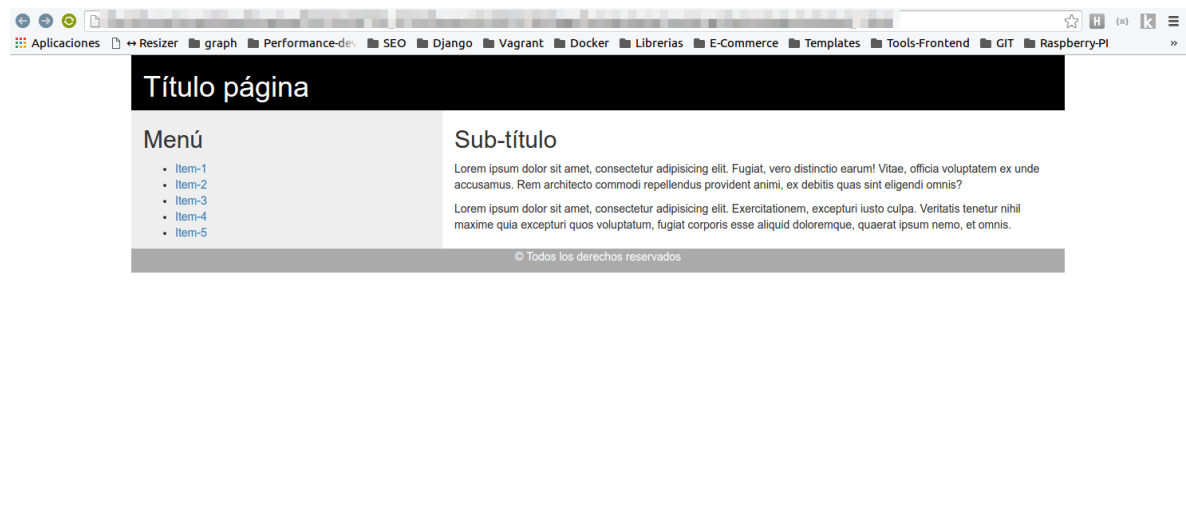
Aplicaciones ↔ Resizer graph Performance-dev SEO Django Vagrant Docker Librerias E-Commerce Templates Tools-Frontend GIT Raspberry-PI »

Título página

Menú

- Item-1
- Item-2
- Item-3
- Item-4
- Item-5

Sub-título

Lorem ipsum dolor sit amet, consectetur adipisicing elit. Fugiat, vero distinctio earum! Vitae, officia voluptatem ex unde accusamus. Rem architecto commodi repellendus provident animi, ex debitis quas sint eligendi omnis?

Lorem ipsum dolor sit amet, consectetur adipisicing elit. Exercitationem, excepturi iusto culpa. Veritatis tenetur nihil maxime quia excepturi quos voluptatum, fugiat corporis esse aliquid doloremque, quaerat ipsum nemo, et omnis.

© Todos los derechos reservados